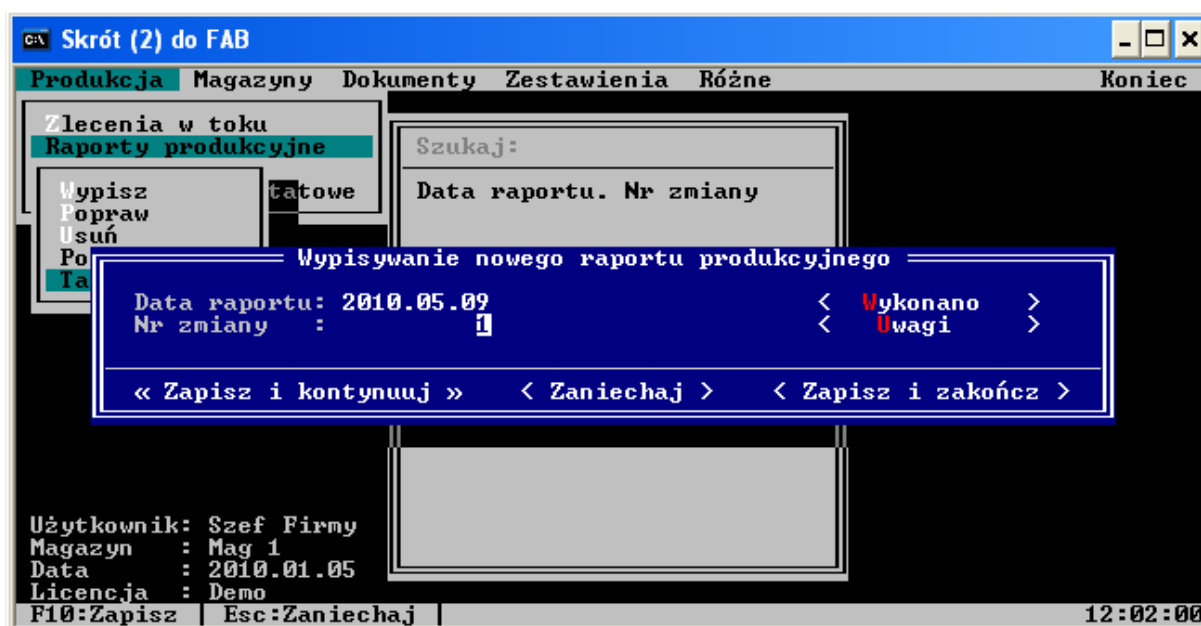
Skrót (2) do FAB

Produkcja Magazyny Dokumenty Zestawienia Różne Koniec

Zlecenia w toku
Raporty produkcyjne
tatowe

Wypisz
Popraw
Usuń
Po
Ta

Szukaj:

Data raportu. Nr zmiany

Wypisywanie nowego raportu produkcyjnego

Data raportu: 2010.05.09
Nr zmiany : 1

< Wykonano >
< Uwagi >

« Zapisz i kontynuuj » < Zaniechaj > < Zapisz i zakończ >

Użytkownik: Szef Firmy
Magazyn : Mag 1
Data : 2010.01.05
Licencja : Demo

F10:Zapisz | Esc:Zaniechaj | 12:02:00